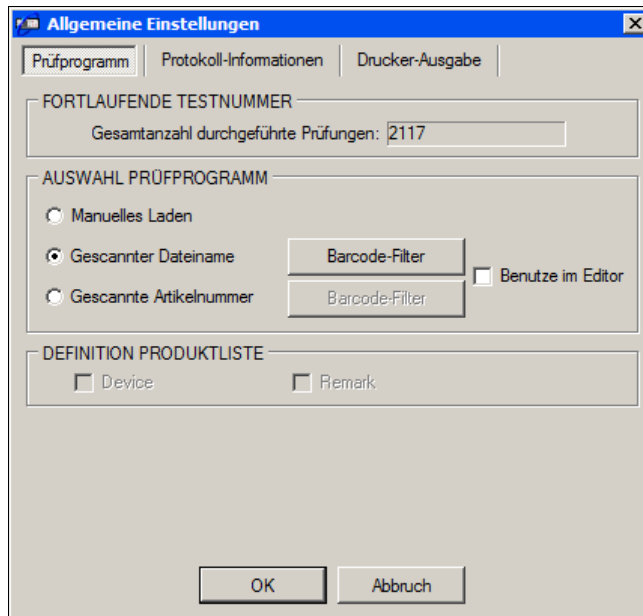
Allgemeine Einstellungen

Prüfprogramm | Protokoll-Informationen | Drucker-Ausgabe

FORTLAUFENDE TESTNUMMER

Gesamtanzahl durchgeführte Prüfungen: 2117

AUSWAHL PRÜFPROGRAMM

Manuelles Laden

Gescannter Dateiname

Barcode-Filter

Benutze im Editor

Gescannte Artikelnummer

Barcode-Filter

DEFINITION PRODUKTLISTE

Device

Remark

OK

Abbruch